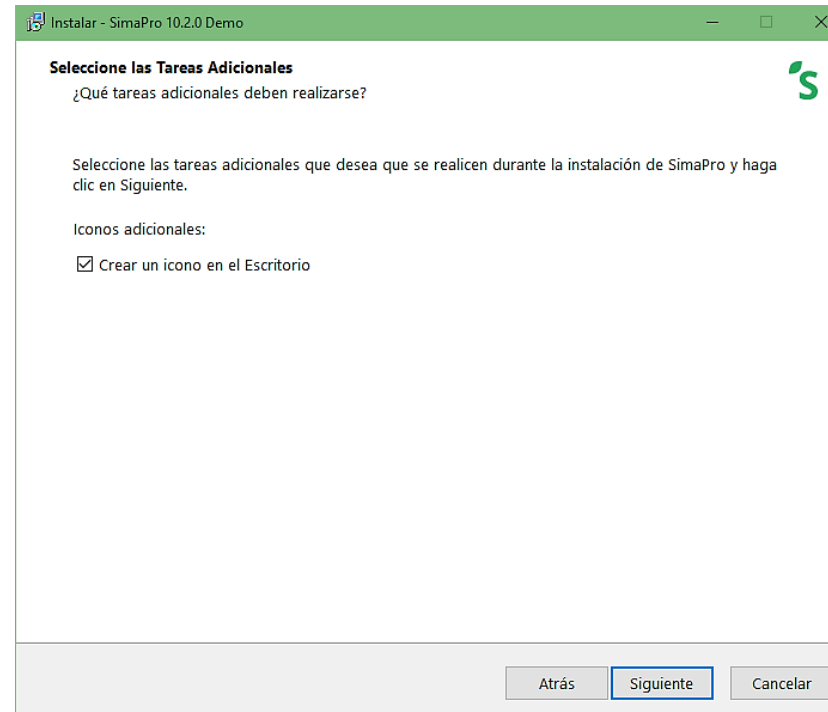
Instalar - SimaPro 10.2.0 Demo

Seleccione las Tareas Adicionales
¿Qué tareas adicionales deben realizarse?

Seleccione las tareas adicionales que desea que se realicen durante la instalación de SimaPro y haga clic en Siguiente.

Iconos adicionales:

☑ Crear un icono en el Escritorio

Atrás Siguiente Cancelar